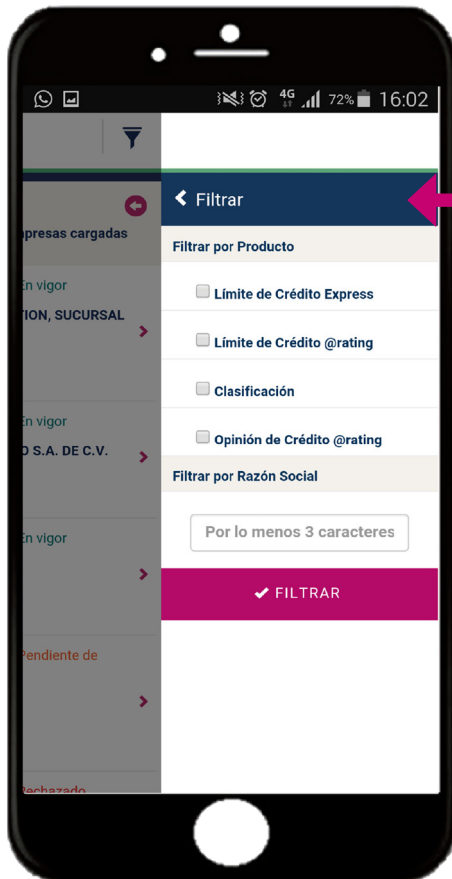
4G 72% 16:02

presas cargadas

En vigor
TION, SUCURSAL

En vigor
D S.A. DE C.V.

En vigor

Pendiente de

Rechazado

Filtrar

Filtrar por Producto

Límite de Crédito Express

Límite de Crédito @rating

Clasificación

Opinión de Crédito @rating

Filtrar por Razón Social

Por lo menos 3 caracteres

FILTRAR